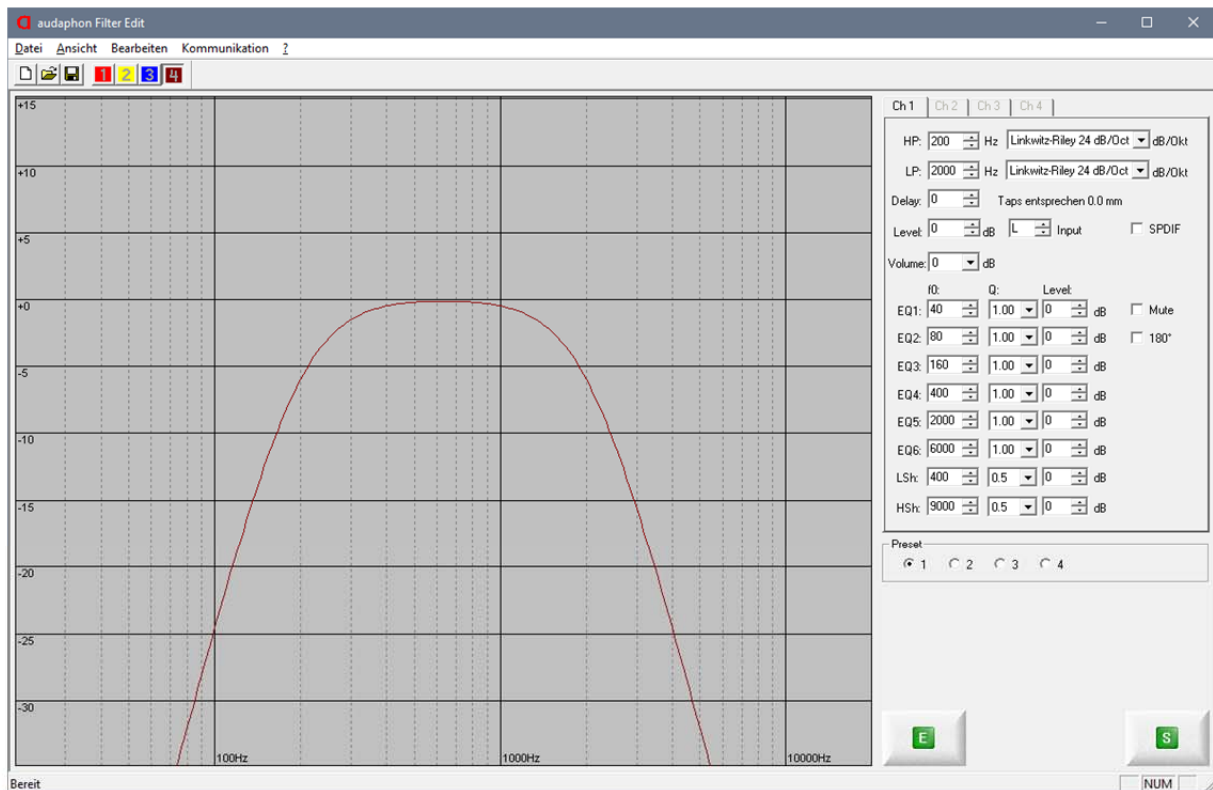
audaphon Filter Edit

Datei Ansicht Bearbeiten Kommunikation ?

1 2 3 4

+15
+10
+5
+0
-5
-10
-15
-20
-25
-30
100Hz
1000Hz
10000Hz

Ch 1 Ch 2 Ch 3 Ch 4

HP: 200 Hz Linkwitz-Riley 24 dB/Oct dB/Okt
LP: 2000 Hz Linkwitz-Riley 24 dB/Oct dB/Okt
Delay: 0 Taps entsprechen 0.0 mm
Level: 0 dB L Input SPDIF
Volume: 0 dB

| | f0: | Q: | Level: | |
|---|---|---|---|---|
| EQ1: | 40 | 1.00 | 0 | dB |
| EQ2: | 80 | 1.00 | 0 | dB |
| EQ3: | 160 | 1.00 | 0 | dB |
| EQ4: | 400 | 1.00 | 0 | dB |
| EQ5: | 2000 | 1.00 | 0 | dB |
| EQ6: | 6000 | 1.00 | 0 | dB |
| LSh: | 400 | 0.5 | 0 | dB |
| HSh: | 9000 | 0.5 | 0 | dB |

Mute
180°

Preset
1 2 3 4

E
S

Bereit
NUM